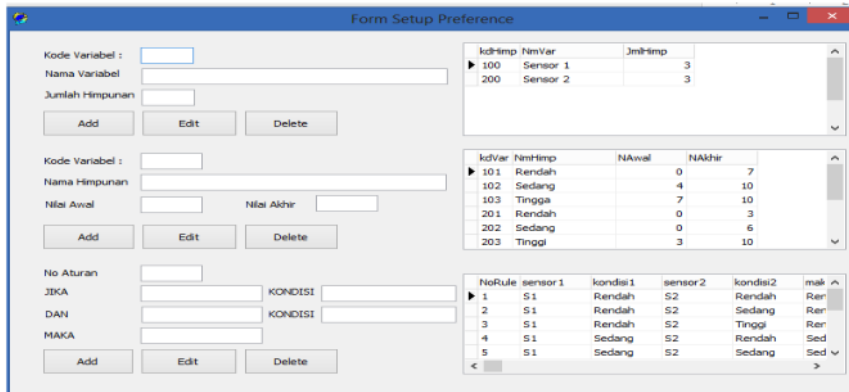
Form Setup Preference

Kode Variabel :
Nama Variabel
Jumlah Himpunan
Add Edit Delete

| kdHimp | NmVar | JmlHimp |
|---|---|---|
| 100 | Sensor 1 | 3 |
| 200 | Sensor 2 | 3 |

Kode Variabel :
Nama Himpunan
Nilai Awal Nilai Akhir
Add Edit Delete

| kdVar | NmHimp | NAwal | NAkhir |
|---|---|---|---|
| 101 | Rendah | 0 | 7 |
| 102 | Sedang | 4 | 10 |
| 103 | Tingga | 7 | 10 |
| 201 | Rendah | 0 | 3 |
| 202 | Sedang | 0 | 6 |
| 203 | Tinggi | 3 | 10 |

No Aturan
JIKA KONDISI
DAN KONDISI
MAKA
Add Edit Delete

| NoRule | sensor1 | kondisi1 | sensor2 | kondisi2 | mak |
|---|---|---|---|---|---|
| 1 | S1 | Rendah | S2 | Rendah | Ren |
| 2 | S1 | Rendah | S2 | Sedang | Ren |
| 3 | S1 | Rendah | S2 | Tinggi | Ren |
| 4 | S1 | Sedang | S2 | Rendah | Sed |
| 5 | S1 | Sedang | S2 | Sedang | Sed |